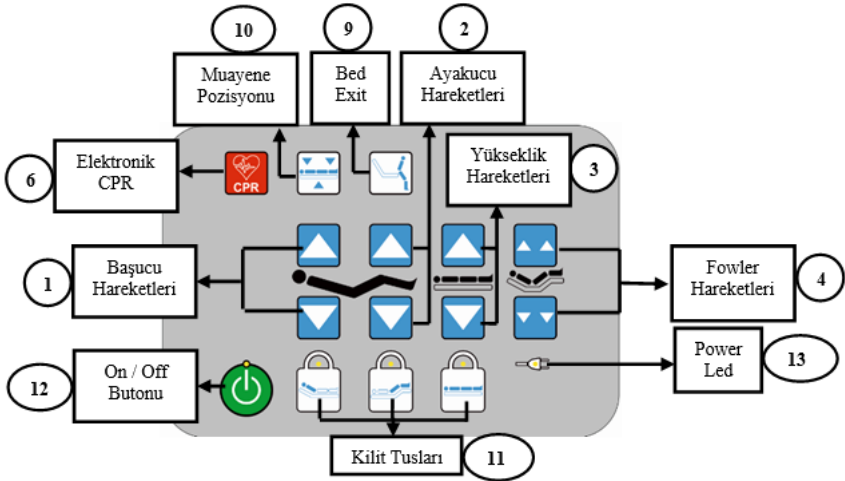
10
Muayene Pozisyonu

9
Bed Exit

2
Ayakucu Hareketleri

6
Elektronik CPR

CPR

Yükseklik Hareketleri

3

1
Başucu Hareketleri

Fowler Hareketleri

4

12
On / Off Butonu

Power Led

13

Kilit Tusları

11